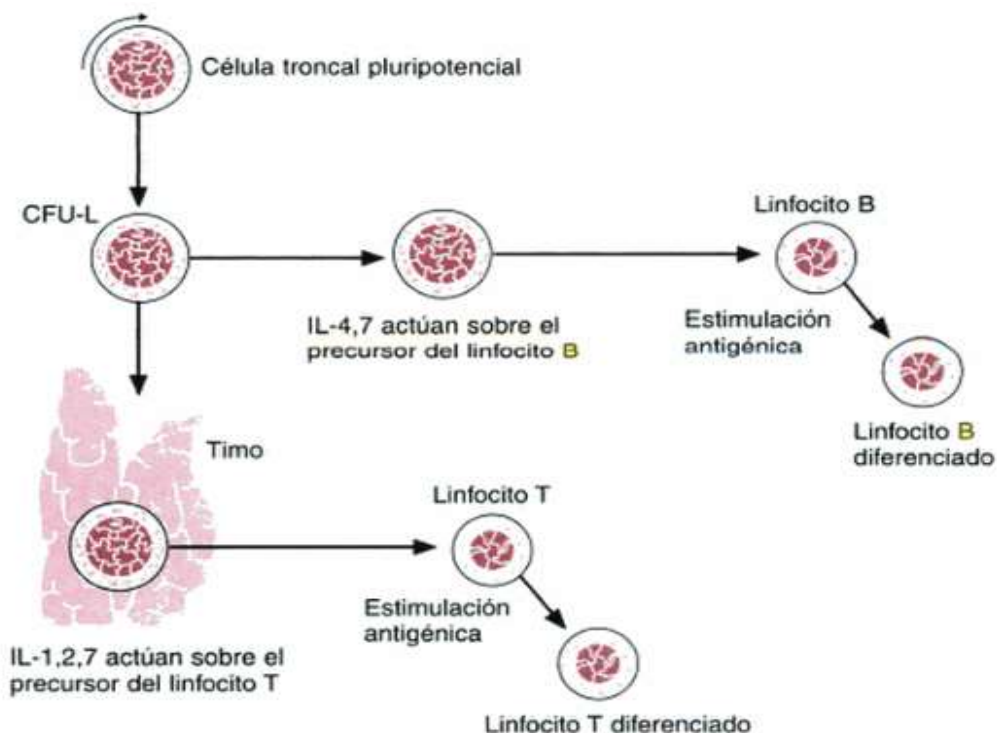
Célula troncal pluripotencial

CFU-L

IL-4,7 actúan sobre el precursor del linfocito B

Linfocito B

Estimulación antigénica

Linfocito B diferenciado

Timo

Linfocito T

Estimulación antigénica

IL-1,2,7 actúan sobre el precursor del linfocito T

Linfocito T diferenciado